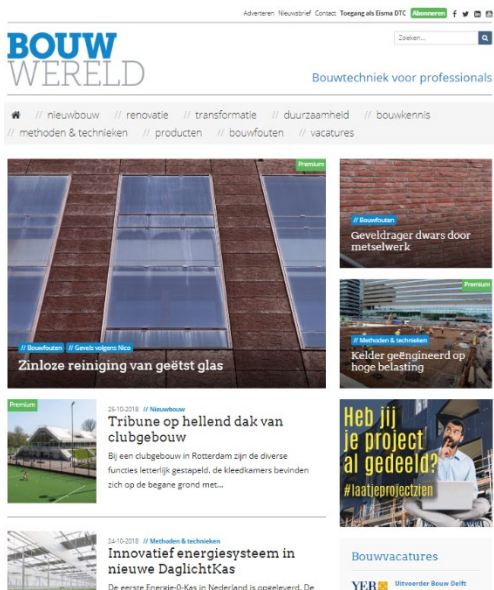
Adverteren Nieuwsbrief Contact Toegang als Eisma DTC Abonneren

BOUW WERELD

Zoeken...

Bouwtechniek voor professionals

// nieuwbouw // renovatie // transformatie // duurzaamheid // bouwkennis // methoden & technieken // producten // bouwfouten // vacatures

Premium

// Bouwfouten // Gevels volgens Nico

Zinloze reiniging van geëtst glas

// Bouwfouten

Geveldrager dwars door metselwerk

Premium

// Methoden & technieken

Kelder geëngineerd op hoge belasting

Premium

25-10-2018 // Nieuwbouw

Tribune op hellend dak van clubgebouw

Bij een clubgebouw in Rotterdam zijn de diverse functies letterlijk gestapeld. de kleedkamers bevinden zich op de begane grond met...

Heb jij je project al gedeeld?

#laatjeprojectzien

24-10-2018 // Methoden & technieken

Innovatief energiesysteem in nieuwe DaglichtKas

De eerste Energie-0-Kas in Nederland is opgeleverd. De

Bouwvacatures

YER Uitvoerder Bouw Delft